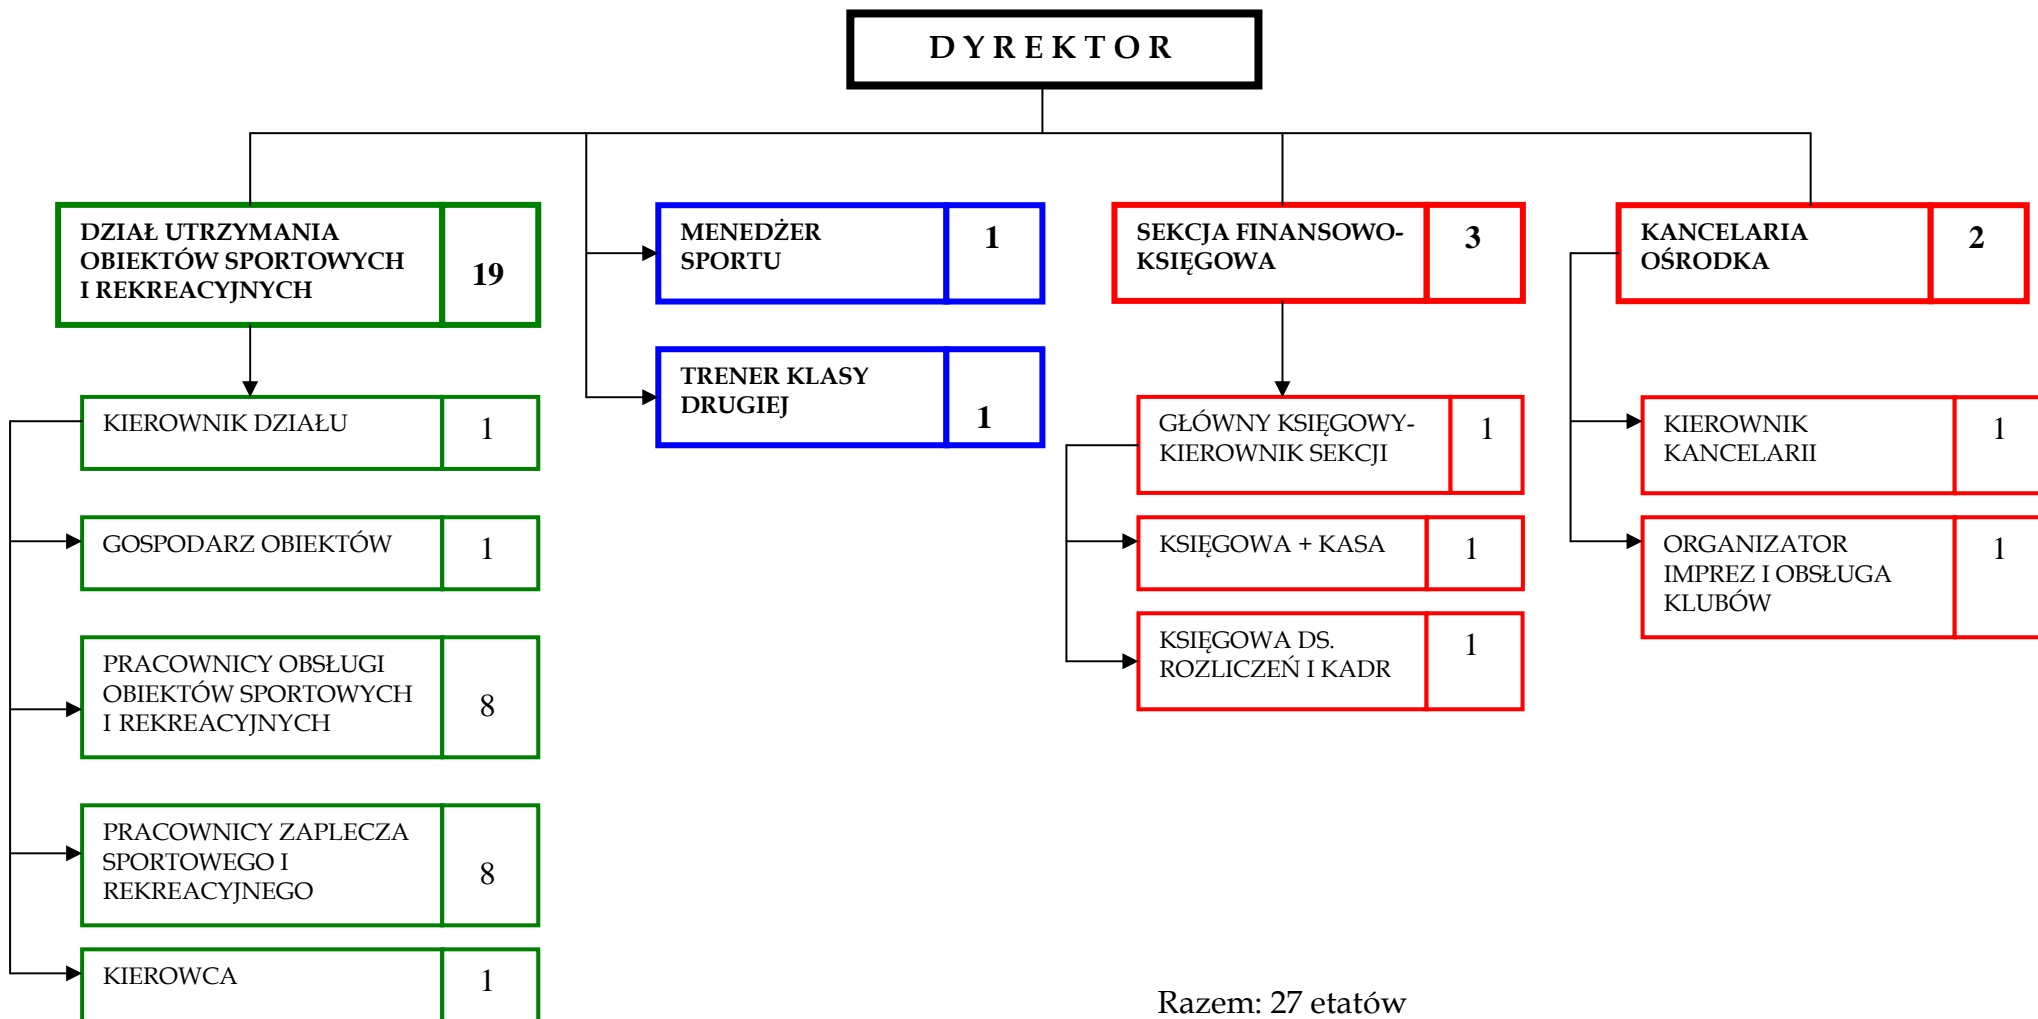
DYREKTOR

DZIAŁ UTRZYMANIA OBIEKTÓW SPORTOWYCH I REKREACYJNYCH 19

KIEROWNIK DZIAŁU 1

GOSPODARZ OBIEKTÓW 1

PRACOWNICY OBSŁUGI OBIEKTÓW SPORTOWYCH I REKREACYJNYCH 8

PRACOWNICY ZAPLECZA SPORTOWEGO I REKREACYJNEGO 8

KIEROWCA 1

MENEDŻER SPORTU 1

TRENER KLASY DRUGIEJ 1

SEKCJA FINANSOWO-KSIĘGOWA 3

GŁÓWNY KSIĘGOWY-KIEROWNIK SEKCJI 1

KSIĘGOWA + KASA 1

KSIĘGOWA DS. ROZLICZEŃ I KADR 1

KANCELARIA OŚRODKA 2

KIEROWNIK KANCELARII 1

ORGANIZATOR IMPREZ I OBSŁUGA KLUBÓW 1

Razem: 27 etatów